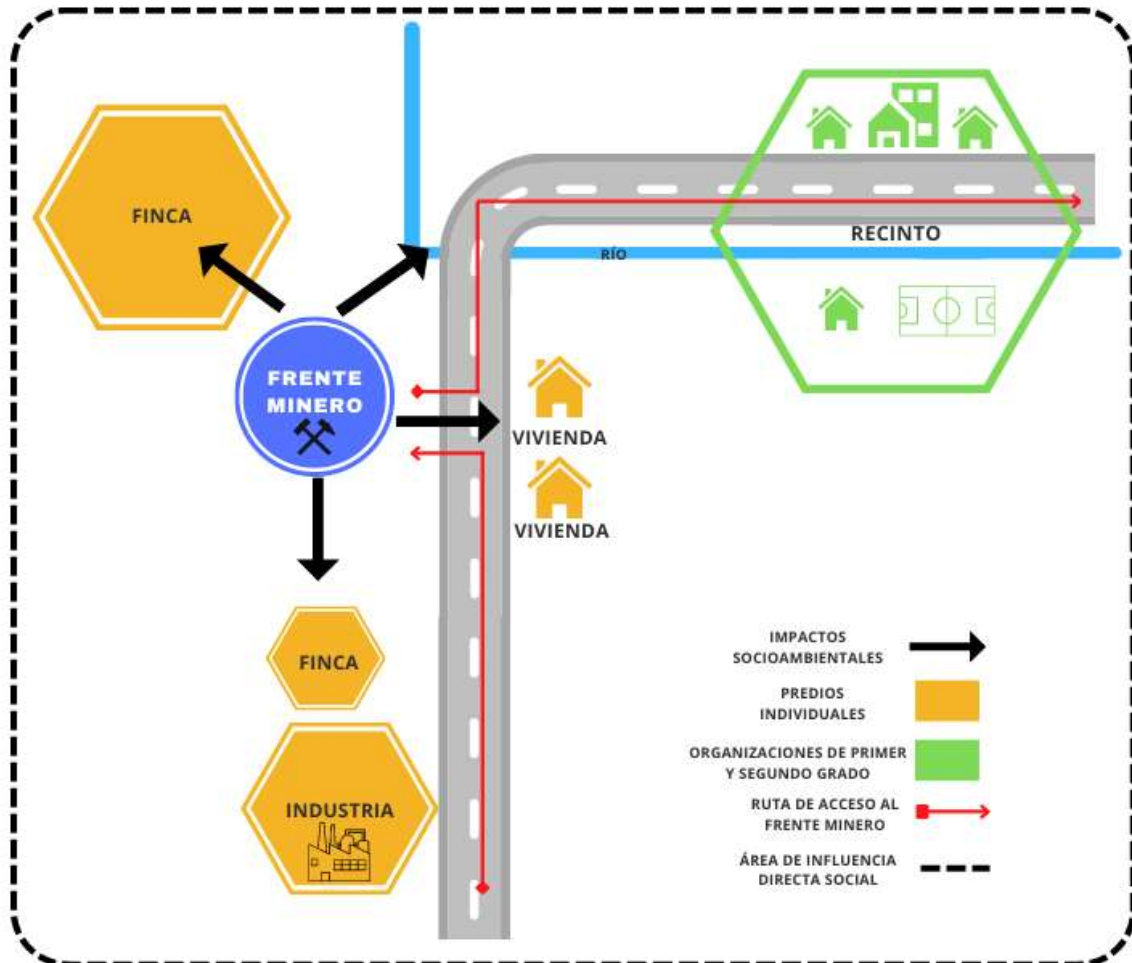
FINCA

RÍO

RECINTO

FRENTE MINERO

VIVIENDA

VIVIENDA

FINCA

INDUSTRIA

IMPACTOS SOCIOAMBIENTALES

PREDIOS INDIVIDUALES

ORGANIZACIONES DE PRIMER Y SEGUNDO GRADO

RUTA DE ACCESO AL FRENTE MINERO

ÁREA DE INFLUENCIA DIRECTA SOCIAL